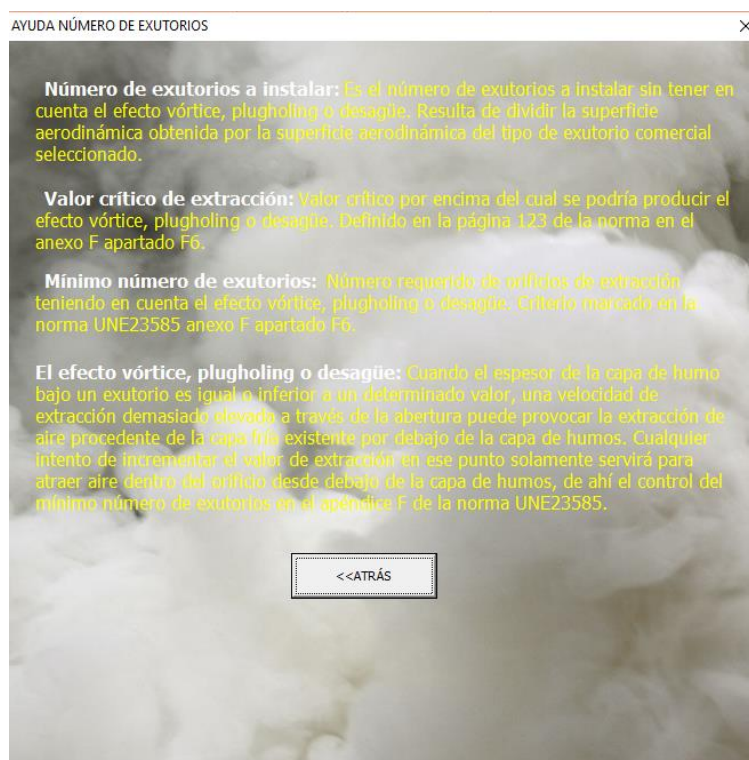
AYUDA NÚMERO DE EXUTORIOS

×

Número de exutorios a instalar: Es el número de exutorios a instalar sin tener en cuenta el efecto vórtice, plugholing o desagüe. Resulta de dividir la superficie aerodinámica obtenida por la superficie aerodinámica del tipo de exutorio comercial seleccionado.

Valor crítico de extracción: Valor crítico por encima del cual se podría producir el efecto vórtice, plugholing o desagüe. Definido en la página 123 de la norma en el anexo F apartado F6.

Mínimo número de exutorios: Número requerido de orificios de extracción teniendo en cuenta el efecto vórtice, plugholing o desagüe. Criterio marcado en la norma UNE23585 anexo F apartado F6.

El efecto vórtice, plugholing o desagüe: Cuando el espesor de la capa de humo bajo un exutorio es igual o inferior a un determinado valor, una velocidad de extracción demasiado elevado a través de la abertura puede provocar la extracción de aire procedente de la capa fría existente por debajo de la capa de humos. Cualquier intento de incrementar el valor de extracción en ese punto solamente servirá para atraer aire dentro del orificio desde debajo de la capa de humos, de ahí el control del mínimo número de exutorios en el apéndice F de la norma UNE23585.

<<ATRÁS